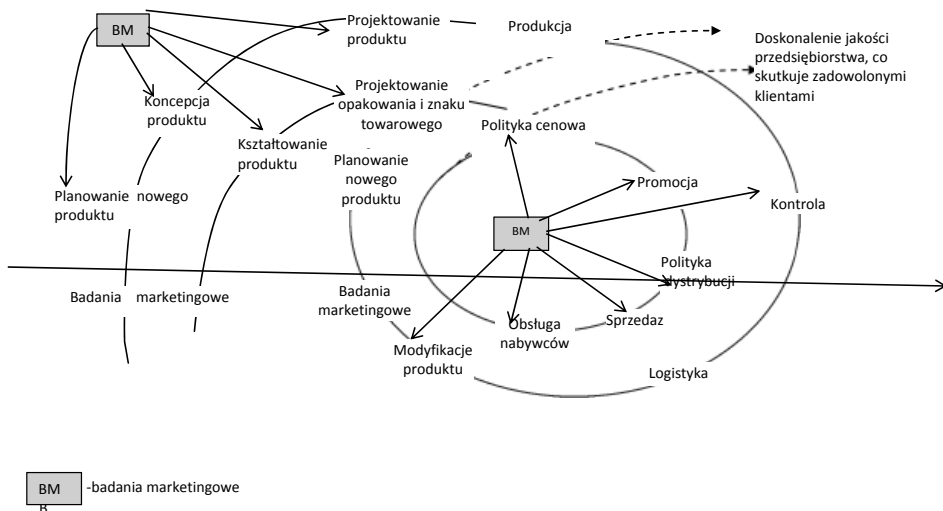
BM

Projektowanie produktu

Produkcja

Doskonalenie jakości przedsiębiorstwa, co skutkuje zadowolonymi klientami

Koncepcja produktu

Projektowanie opakowania i znaku towarowego

Kształtowanie produktu

Polityka cenowa

Planowanie nowego produktu

Planowanie nowego produktu

Promocja

Kontrola

BM

Polityka dystrybucji

Badania marketingowe

Badania marketingowe

Obsługa nabywców

Sprzedaz

Modyfikacje produktu

Logistyka

BM -badania marketingowe
B